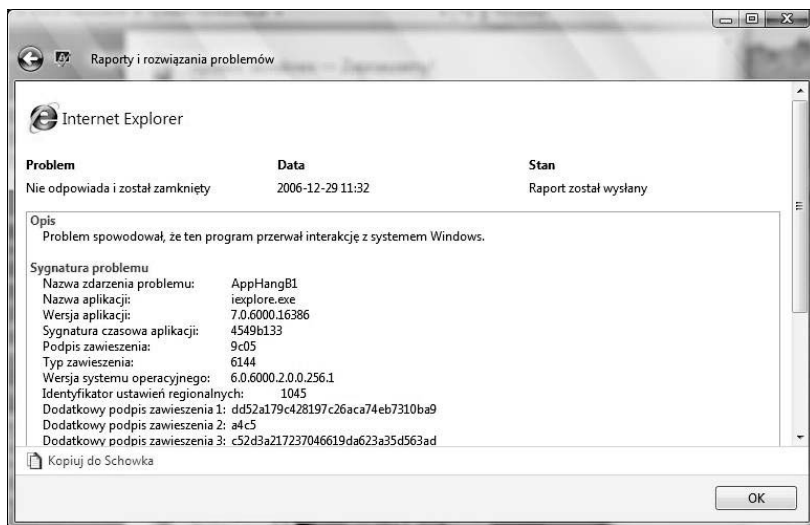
Raporty i rozwiązania problemów

Internet Explorer

| Problem | Data | Stan |
|---|---|---|
| Nie odpowiada i został zamknięty | 2006-12-29 11:32 | Raport został wysłany |

Opis
Problem spowodował, że ten program przerwał interakcję z systemem Windows.

Sygnatura problemu
Nazwa zdarzenia problemu: AppHangB1
Nazwa aplikacji: iexplore.exe
Wersja aplikacji: 7.0.6000.16386
Sygnatura czasowa aplikacji: 4549b133
Podpis zawieszenia: 9c05
Typ zawieszenia: 6144
Wersja systemu operacyjnego: 6.0.6000.2.0.0.256.1
Identyfikator ustawień regionalnych: 1045
Dodatkowy podpis zawieszenia 1: dd52a179c428197c26aca74eb7310ba9
Dodatkowy podpis zawieszenia 2: a4c5
Dodatkowy podpis zawieszenia 3: c52d3a217237046619da623a35d563ad

Kopiuj do Schowka

OK